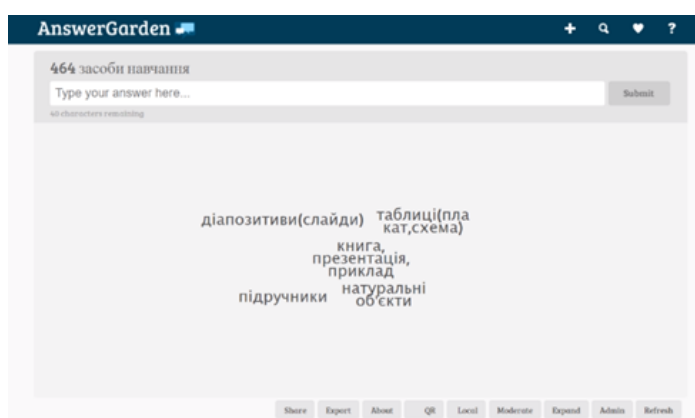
AnswerGarden

+ ? 

464 засоби навчання

Type your answer here...

Submit

40 characters remaining

діапозитиви(слайди)

таблиці(плакат,схема)

книга, презентація, приклад

підручники

натуральні об'єкти

Share Export About QR Local Moderate Expand Admin Refresh